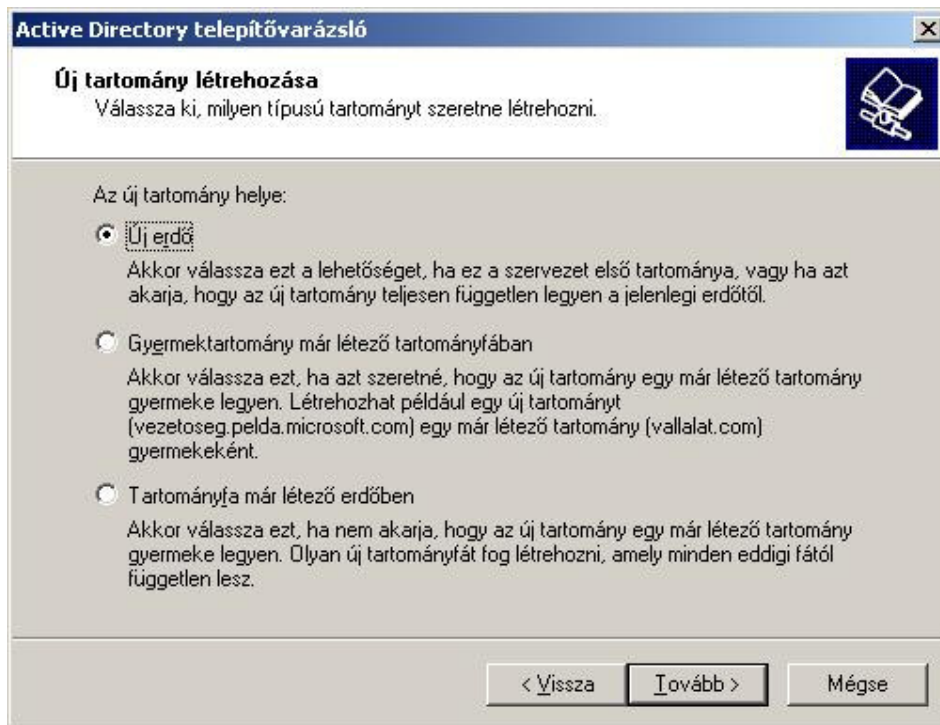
Active Directory telepítővarázsló

Új tartomány létrehozása
Válassza ki, milyen típusú tartományt szeretne létrehozni.

Az új tartomány helye:

Új erdő
Akkor válassza ezt a lehetőséget, ha ez a szervezet első tartománya, vagy ha azt akarja, hogy az új tartomány teljesen független legyen a jelenlegi erdőtől.

Gyermektartomány már létező tartományfában
Akkor válassza ezt, ha azt szeretné, hogy az új tartomány egy már létező tartomány gyermeke legyen. Létrehozhat például egy új tartományt (vezetoseg.pelda.microsoft.com) egy már létező tartomány (vallalat.com) gyermekeként.

Tartományfa már létező erdőben
Akkor válassza ezt, ha nem akarja, hogy az új tartomány egy már létező tartomány gyermeke legyen. Olyan új tartományfát fog létrehozni, amely minden eddigi fától független lesz.

< Vissza | Tovább > | Mégse